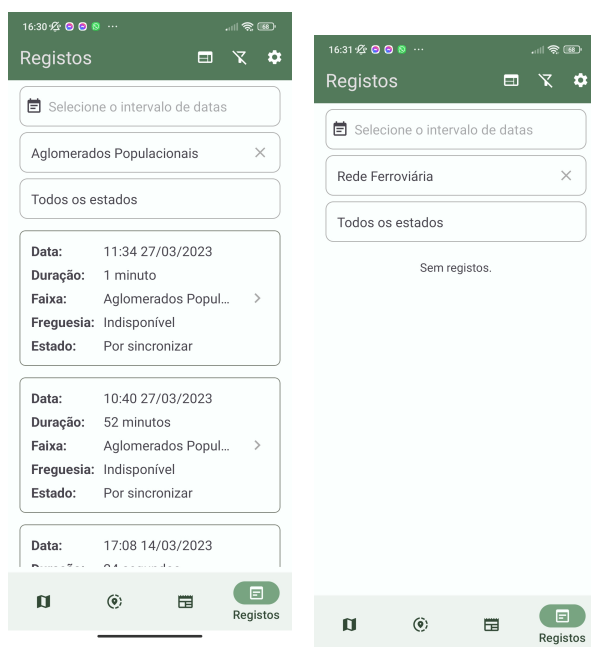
16:30 ···

Registos

Selecione o intervalo de datas

Aglomerados Populacionais

Todos os estados

Data: 11:34 27/03/2023
Duração: 1 minuto
Faixa: Aglomerados Popul...
Freguesia: Indisponível
Estado: Por sincronizar

Data: 10:40 27/03/2023
Duração: 52 minutos
Faixa: Aglomerados Popul...
Freguesia: Indisponível
Estado: Por sincronizar

Data: 17:08 14/03/2023
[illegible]

Registos

16:31 ···

Registos

Selecione o intervalo de datas

Rede Ferroviária

Todos os estados

Sem registos.

Registos